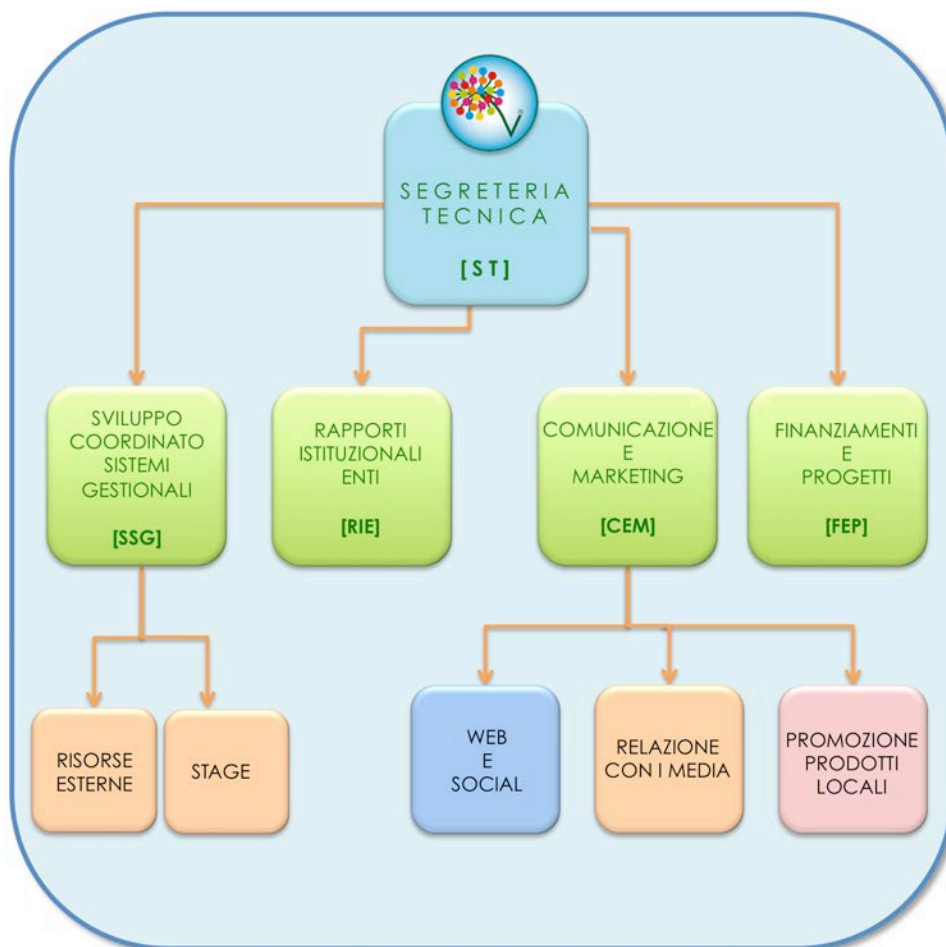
SEGRETERIA TECNICA

[ST]

SVILUPPO COORDINATO SISTEMI GESTIONALI

[SSG]

RAPPORTI ISTITUZIONALI ENTI

[RIE]

COMUNICAZIONE E MARKETING

[CEM]

FINANZIAMENTI E PROGETTI

[FEP]

RISORSE ESTERNE

STAGE

WEB E SOCIAL

RELAZIONE CON I MEDIA

PROMOZIONE PRODOTTI LOCALI